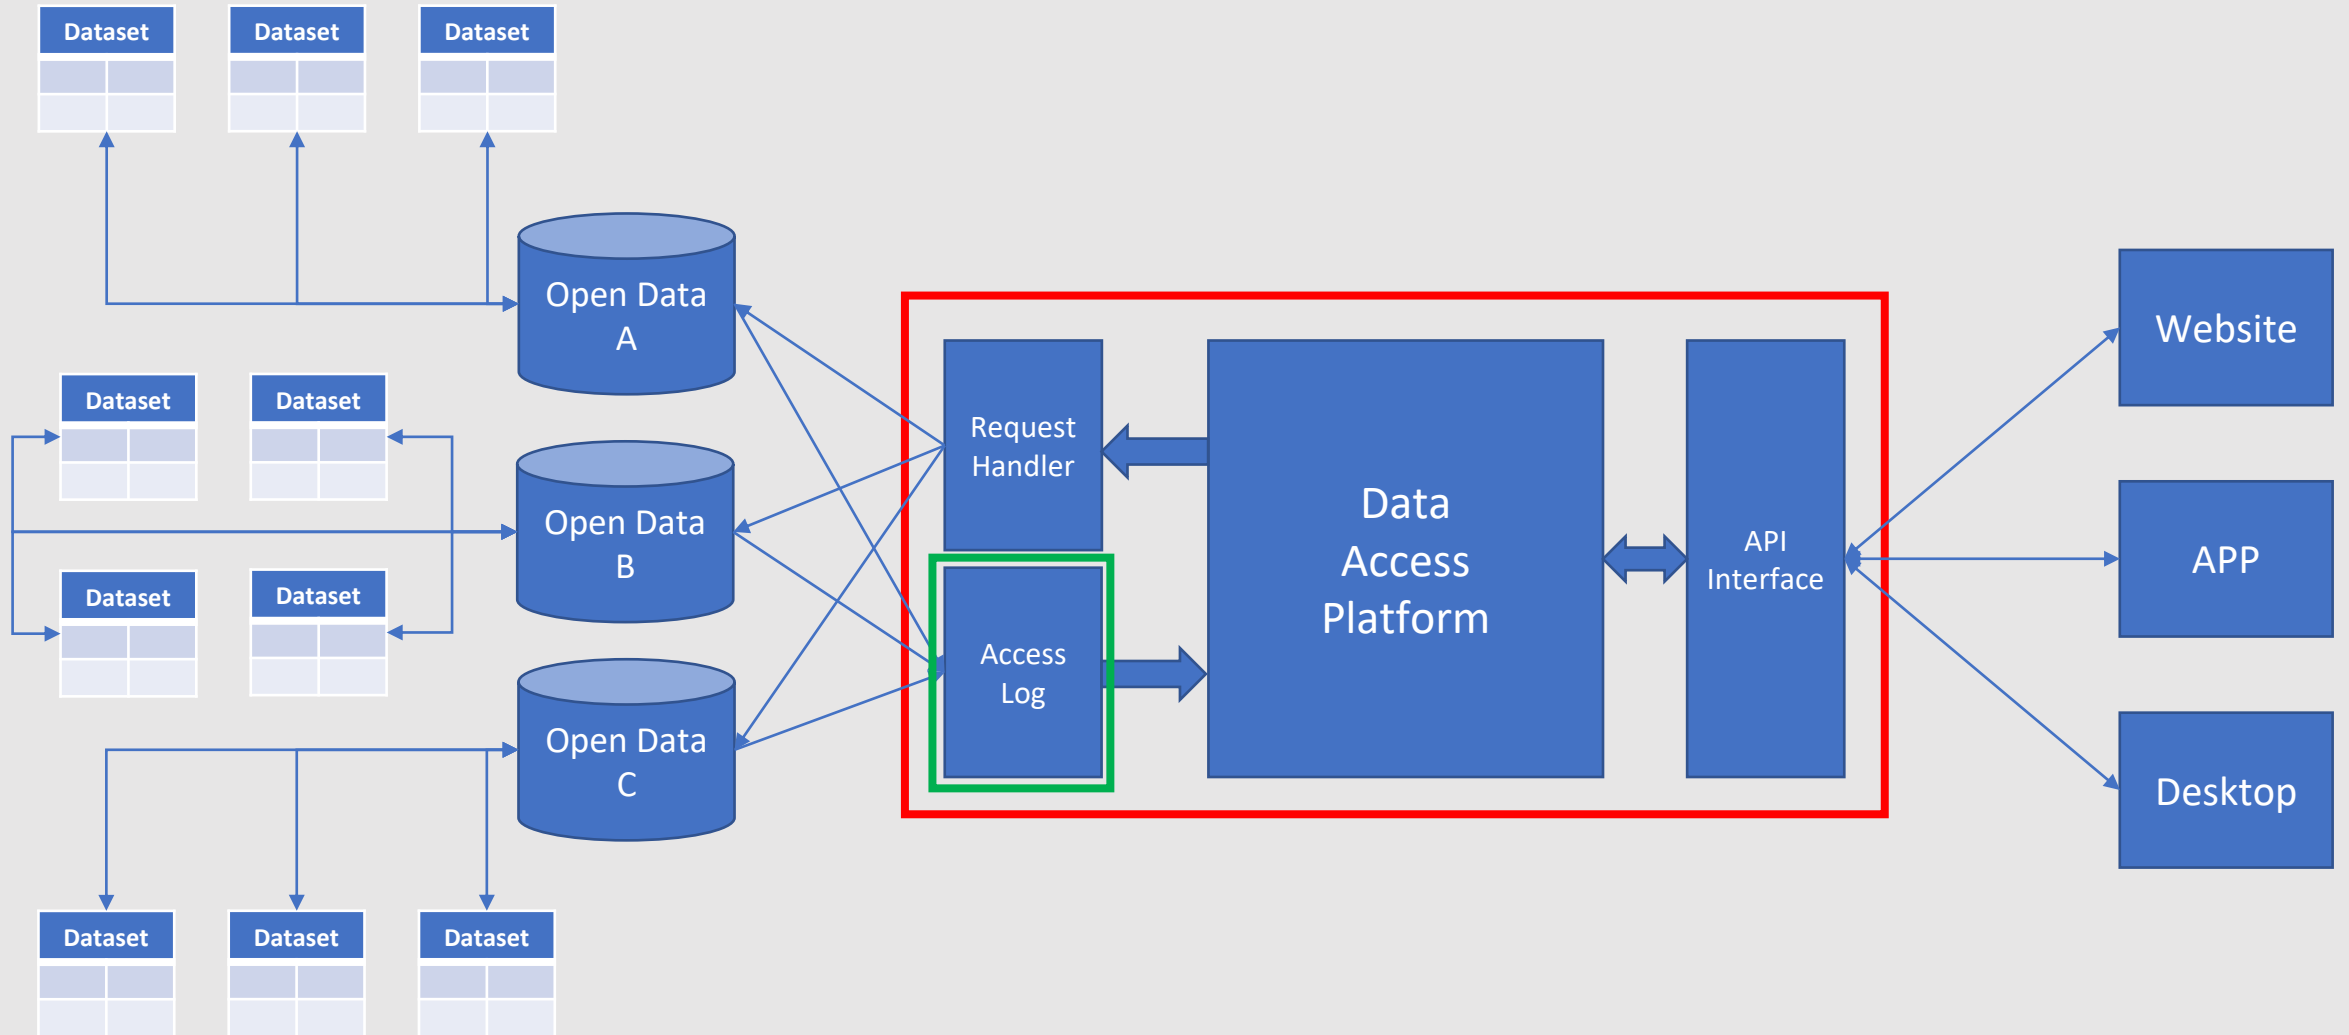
Dataset
Dataset
Dataset

Open Data A

Dataset
Dataset

Open Data B

Dataset
Dataset

Open Data C

Dataset
Dataset
Dataset

Request Handler

Access Log

Data Access Platform

API Interface

Website

APP

Desktop